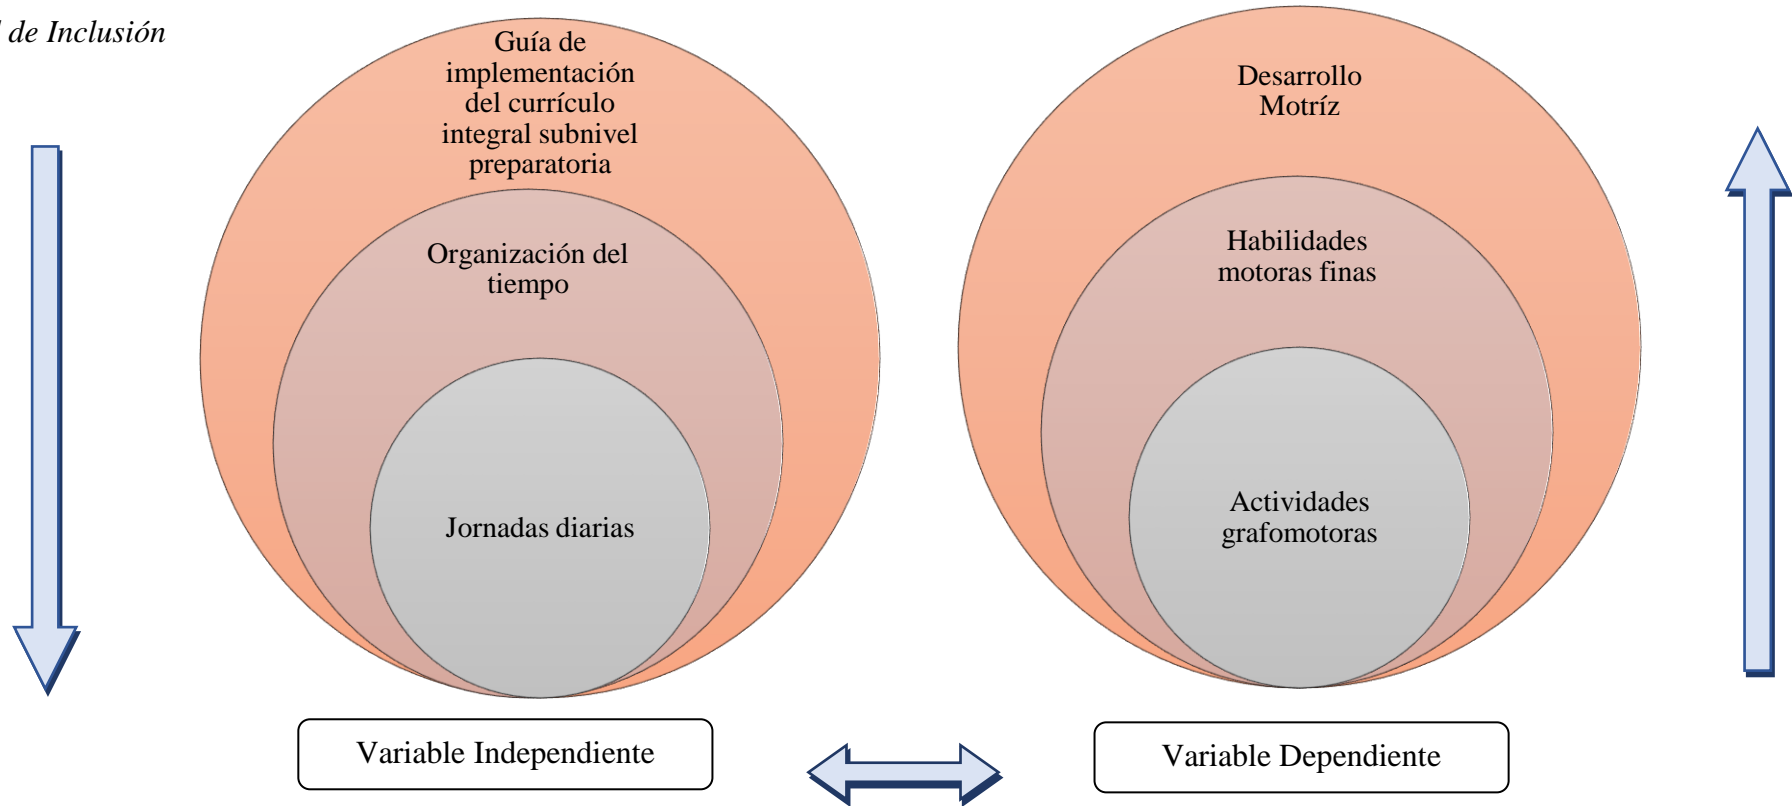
de Inclusión

Guía de implementación del currículo integral subnivel preparatoria

Organización del tiempo

Jornadas diarias

Desarrollo Motríz

Habilidades motoras finas

Actividades grafomotoras

Variable Independiente

Variable Dependiente